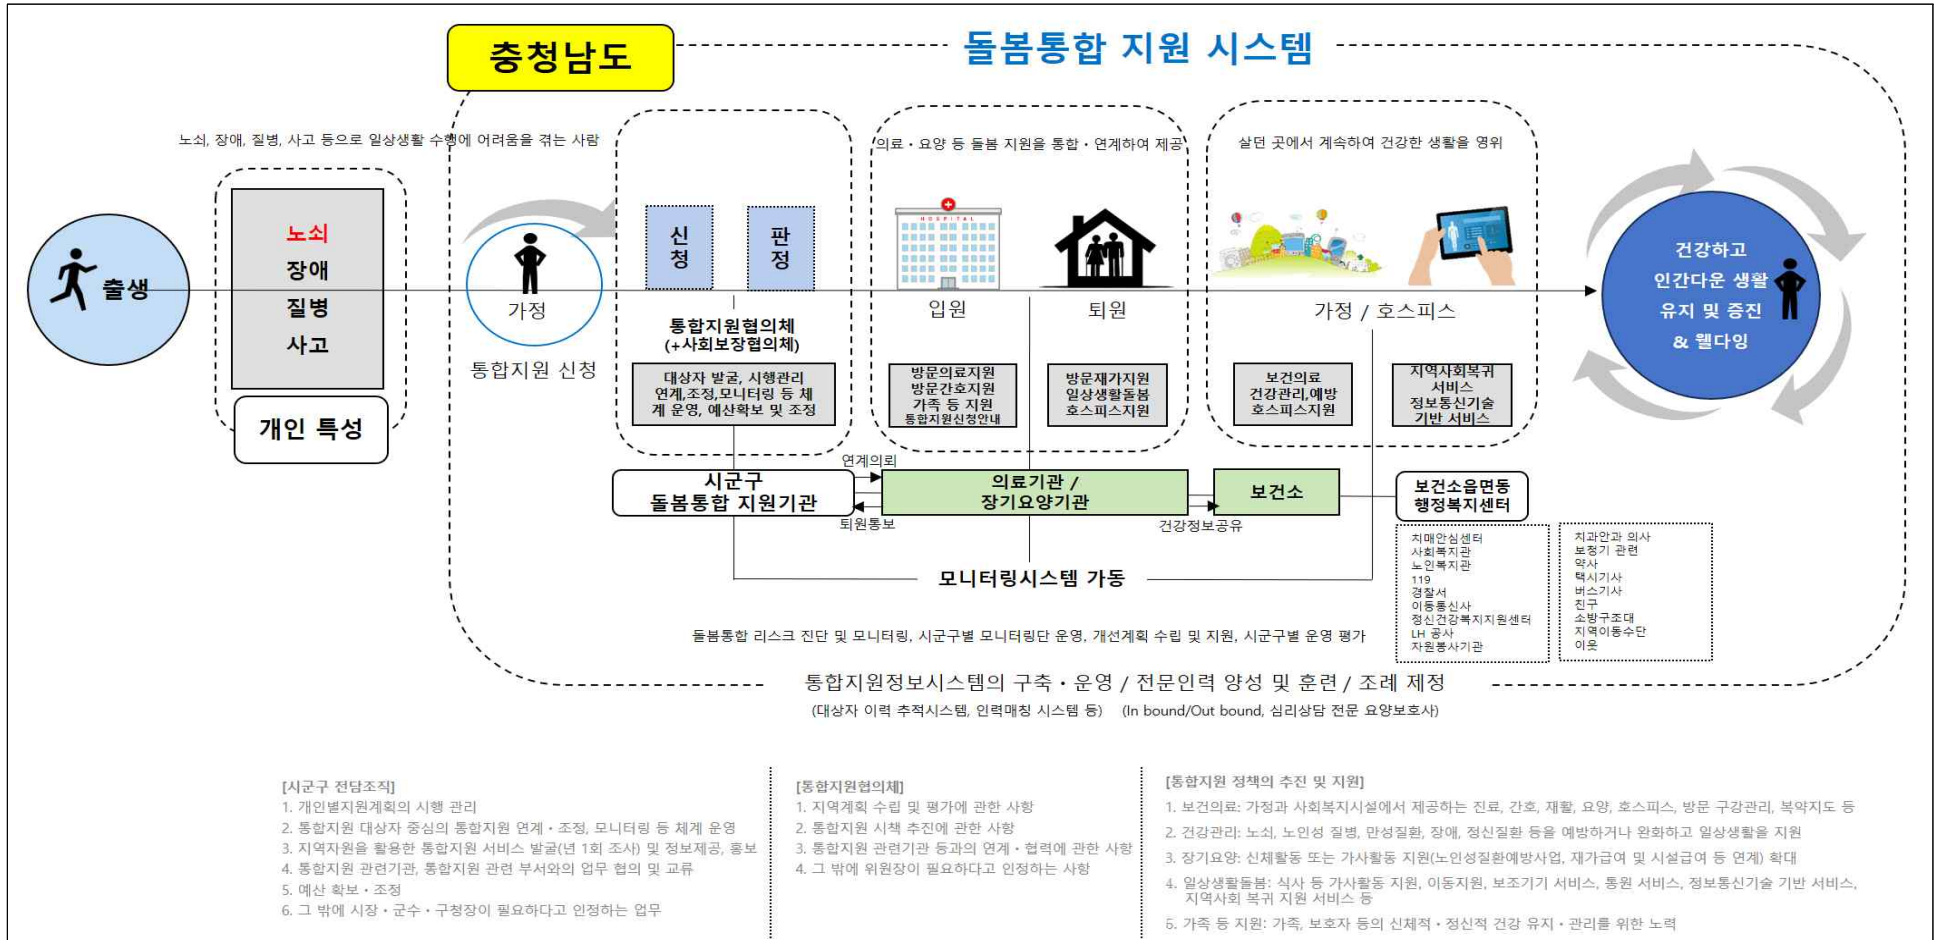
충청남도

돌봄통합 지원 시스템

노쇠, 장애, 질병, 사고 등으로 일상생활 수행에 어려움을 겪는 사람

출생

노쇠
장애
질병
사고

개인 특성

가정

통합지원 신청

신청

판정

통합지원협의체
(+사회보장협의체)

대상자 발굴, 시행관리 연계,조정,모니터링 등 체계 운영, 예산확보 및 조정

의료 · 요양 등 돌봄 지원을 통합 · 연계하여 제공

HOSPITAL

입원

퇴원

방문의료지원
방문간호지원
가족 등 지원
통합지원신청안내

방문재가지원
일상생활돌봄
호스피스지원

살던 곳에서 계속하여 건강한 생활을 영위

가정 / 호스피스

보건의료
건강관리,예방
호스피스지원

지역사회복귀
서비스
정보통신기술
기반 서비스

건강하고
인간다운 생활
유지 및 증진
& 웰다잉

연계의뢰

시군구
돌봄통합 지원기관

퇴원통보

의료기관 /
장기요양기관

보건소

건강정보공유

보건소읍면동
행정복지센터

치매안심센터
사회복지관
노인복지관
119
경찰서
이동통신사
정신건강복지지원센터
LH 공사
자원봉사기관

치과안과 의사
보청기 관련
약사
택시기사
버스기사
친구
소방구조대
지역이동수단
이웃

모니터링시스템 가동

돌봄통합 리스크 진단 및 모니터링, 시군구별 모니터링단 운영, 개선계획 수립 및 지원, 시군구별 운영 평가

통합지원정보시스템의 구축 · 운영 / 전문인력 양성 및 훈련 / 조례 제정

(대상자 이력 추적시스템, 인력매칭 시스템 등) (In bound/Out bound, 심리상담 전문 요양보호사)

[시군구 전담조직]
1. 개인별지원계획의 시행 관리
2. 통합지원 대상자 중심의 통합지원 연계 · 조정, 모니터링 등 체계 운영
3. 지역자원을 활용한 통합지원 서비스 발굴(년 1회 조사) 및 정보제공, 홍보
4. 통합지원 관련기관, 통합지원 관련 부서와의 업무 협의 및 교류
5. 예산 확보 · 조정
6. 그 밖에 시장 · 군수 · 구청장이 필요하다고 인정하는 업무

[통합지원협의체]
1. 지역계획 수립 및 평가에 관한 사항
2. 통합지원 시책 추진에 관한 사항
3. 통합지원 관련기관 등과의 연계 · 협력에 관한 사항
4. 그 밖에 위원장이 필요하다고 인정하는 사항

[통합지원 정책의 추진 및 지원]
1. 보건의료: 가정과 사회복지시설에서 제공하는 진료, 간호, 재활, 요양, 호스피스, 방문 구강관리, 복약지도 등
2. 건강관리: 노쇠, 노인성 질병, 만성질환, 장애, 정신질환 등을 예방하거나 완화하고 일상생활을 지원
3. 장기요양: 신체활동 또는 가사활동 지원(노인성질환예방사업, 재가급여 및 시설급여 등 연계) 확대
4. 일상생활돌봄: 식사 등 가사활동 지원, 이동지원, 보조기기 서비스, 통원 서비스, 정보통신기술 기반 서비스, 지역사회 복귀 지원 서비스 등
5. 가족 등 지원: 가족, 보호자 등의 신체적 · 정신적 건강 유지 · 관리를 위한 노력